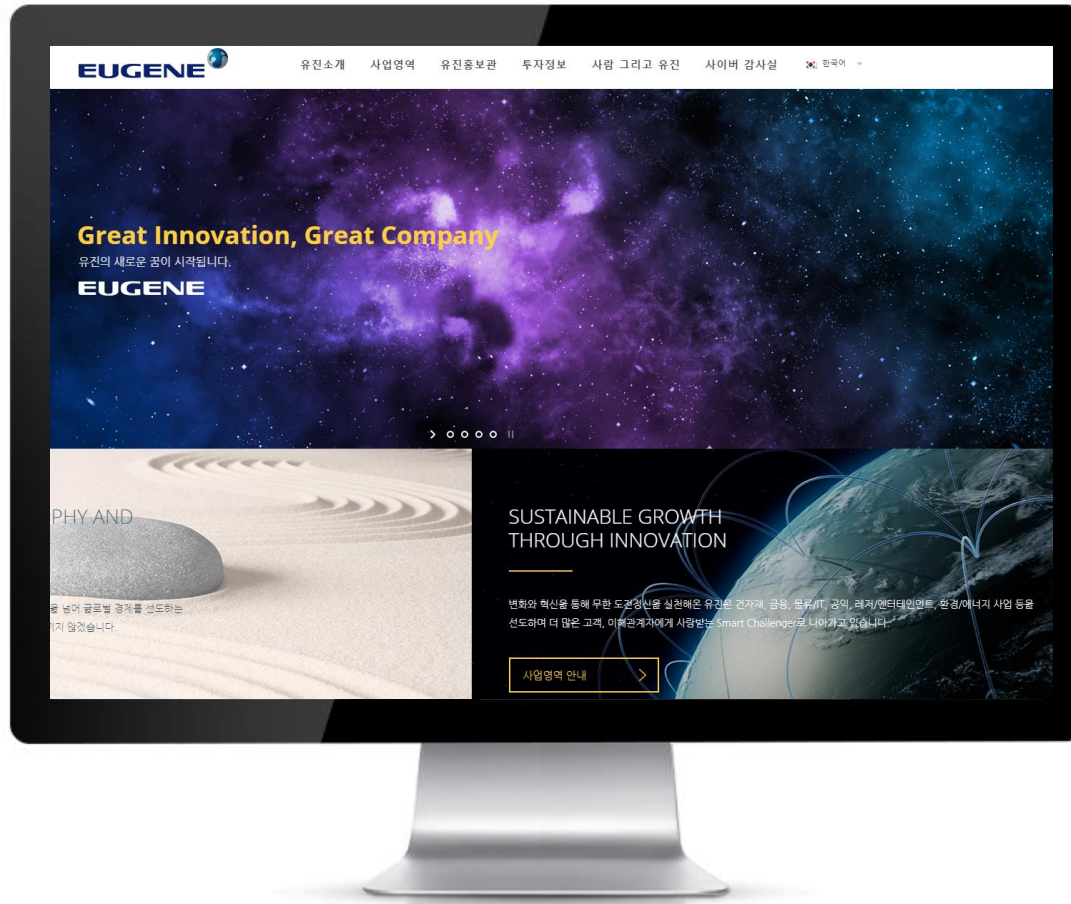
EUGENE

유진소개 사업영역 유진홍보관 투자정보 사람 그리고 유진 사이버 감사실 한국어

Great Innovation, Great Company
유진의 새로운 꿈이 시작됩니다.
EUGENE

PHY AND

을 넘어 글로벌 경계를 선도하는
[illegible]지 않겠습니다.

SUSTAINABLE GROWTH
THROUGH INNOVATION

변화와 혁신을 통해 무한 도전정신을 실천해온 유진은 건자재, 금융, 물류/IT, 공익, 레저/엔터테인먼트, 환경/에너지 사업 등을 선도하며 더 많은 고객, 이해관계자에게 사랑받는 Smart Challenger로 나아가고 있습니다.

사업영역 안내